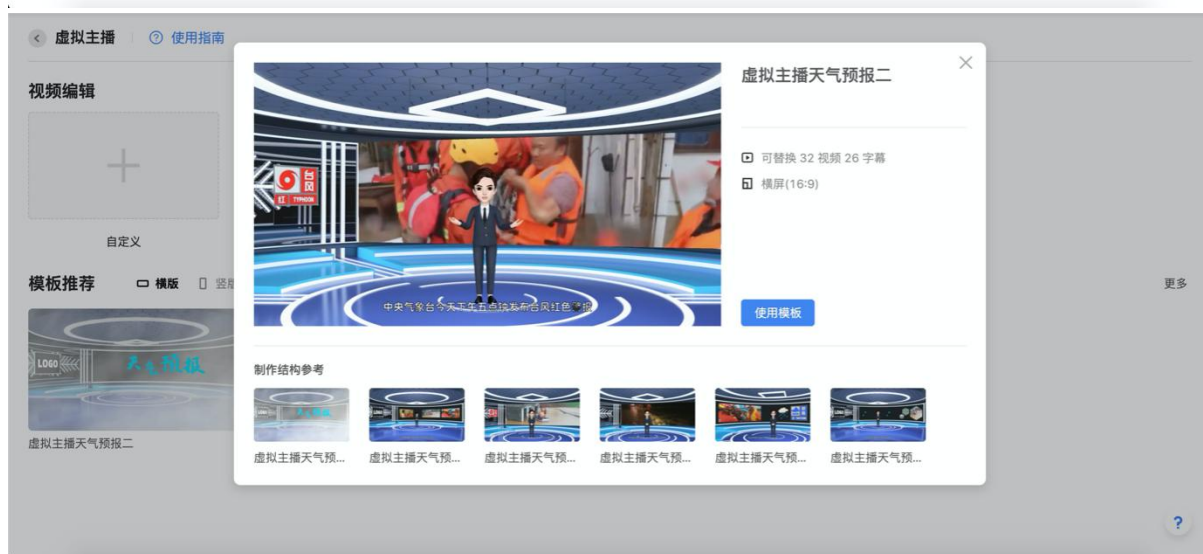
虚拟主播 | 使用指南

视频编辑

自定义

模板推荐 横版 竖版

更多

LOGO 天气预报

虚拟主播天气预报二

台风 TYPHOON

中央气象台今天下午五点钟发布台风红色预警

虚拟主播天气预报二

可替换 32 视频 26 字幕

横屏(16:9)

使用模板

制作结构参考

虚拟主播天气预...

虚拟主播天气预...

虚拟主播天气预...

虚拟主播天气预...

虚拟主播天气预...

虚拟主播天气预...

?